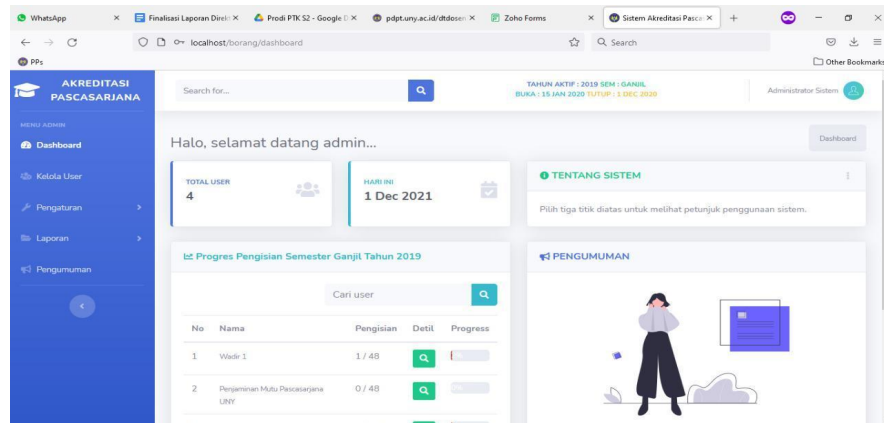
WhatsApp ×
Finalisasi Laporan Direk ×
Prodi PTK S2 - Google D ×
pdpt.uny.ac.id/dtdosen ×
Zoho Forms ×
Sistem Akreditasi Pasca ×
+

localhost/borang/dashboard
Search
PPs
Other Bookmarks

AKREDITASI PASCASARJANA
Search for...
TAHUN AKTIF : 2019 SEM : GANJIL
BUKA : 15 JAN 2020 TUTUP : 1 DEC 2020
Administrator Sistem

MENU ADMIN
Dashboard
Kelola User
Pengaturan
Laporan
Pengumuman

Halo, selamat datang admin...
Dashboard

TOTAL USER
4

HARI INI
1 Dec 2021

TENTANG SISTEM
Pilih tiga titik diatas untuk melihat petunjuk penggunaan sistem.

Progres Pengisian Semester Ganjil Tahun 2019

PENGUMUMAN

Cari user

| No | Nama | Pengisian | Detil | Progress |
|---|---|---|---|---|
| 1 | Wadir 1 | 1 / 48 | | |
| 2 | Penjaminan Mutu Pascasarjana UNY | 0 / 48 | | |